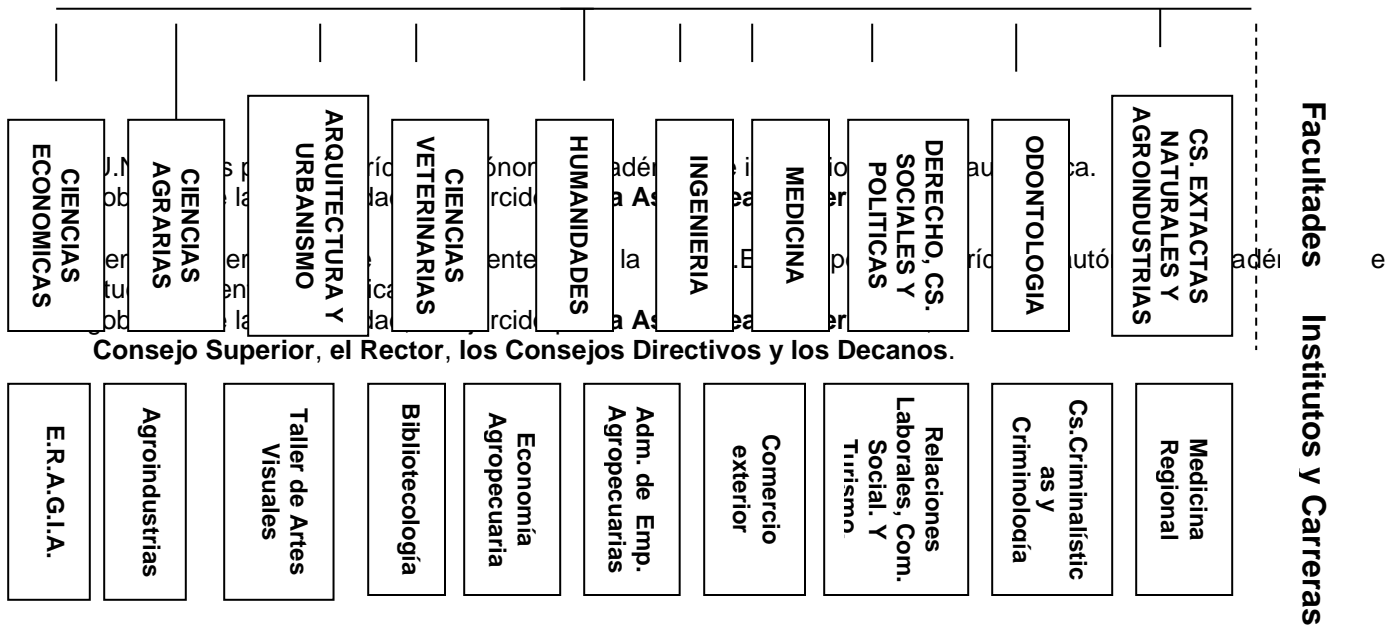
CIENCIAS ECONOMICAS

CIENCIAS AGRARIAS

ARQUITECTURA Y URBANISMO

CIENCIAS VETERINARIAS

HUMANIDADES

INGENIERIA

MEDICINA

DERECHO, CS. SOCIALES Y POLITICAS

ODONTOLOGIA

CS. EXTACTAS NATURALES Y AGROINDUSTRIAS

Facultades

U.N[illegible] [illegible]ríd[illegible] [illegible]ónom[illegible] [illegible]adém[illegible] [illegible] i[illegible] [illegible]io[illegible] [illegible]au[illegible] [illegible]ca.
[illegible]ob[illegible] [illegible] la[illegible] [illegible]dad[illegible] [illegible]rcid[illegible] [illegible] a As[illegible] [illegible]ea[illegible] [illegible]er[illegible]

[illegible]en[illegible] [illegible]er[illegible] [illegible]e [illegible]ente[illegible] la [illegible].E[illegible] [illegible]p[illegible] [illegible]ríd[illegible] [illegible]autó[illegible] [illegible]adém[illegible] e
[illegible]tu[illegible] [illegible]en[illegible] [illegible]ica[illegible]
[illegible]ob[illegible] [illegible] la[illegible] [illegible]dad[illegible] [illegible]rcid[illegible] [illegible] a As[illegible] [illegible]ea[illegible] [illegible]er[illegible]
Consejo Superior, el Rector, los Consejos Directivos y los Decanos.

E.R.A.G.I.A.

Agroindustrias

Taller de Artes Visuales

Bibliotecología

Economía Agropecuaria

Adm. de Emp. Agropecuarias

Comercio exterior

Relaciones Laborales, Com. Social. Y Turismo

Cs.Criminalístic as y Criminología

Medicina Regional

Institutos y Carreras